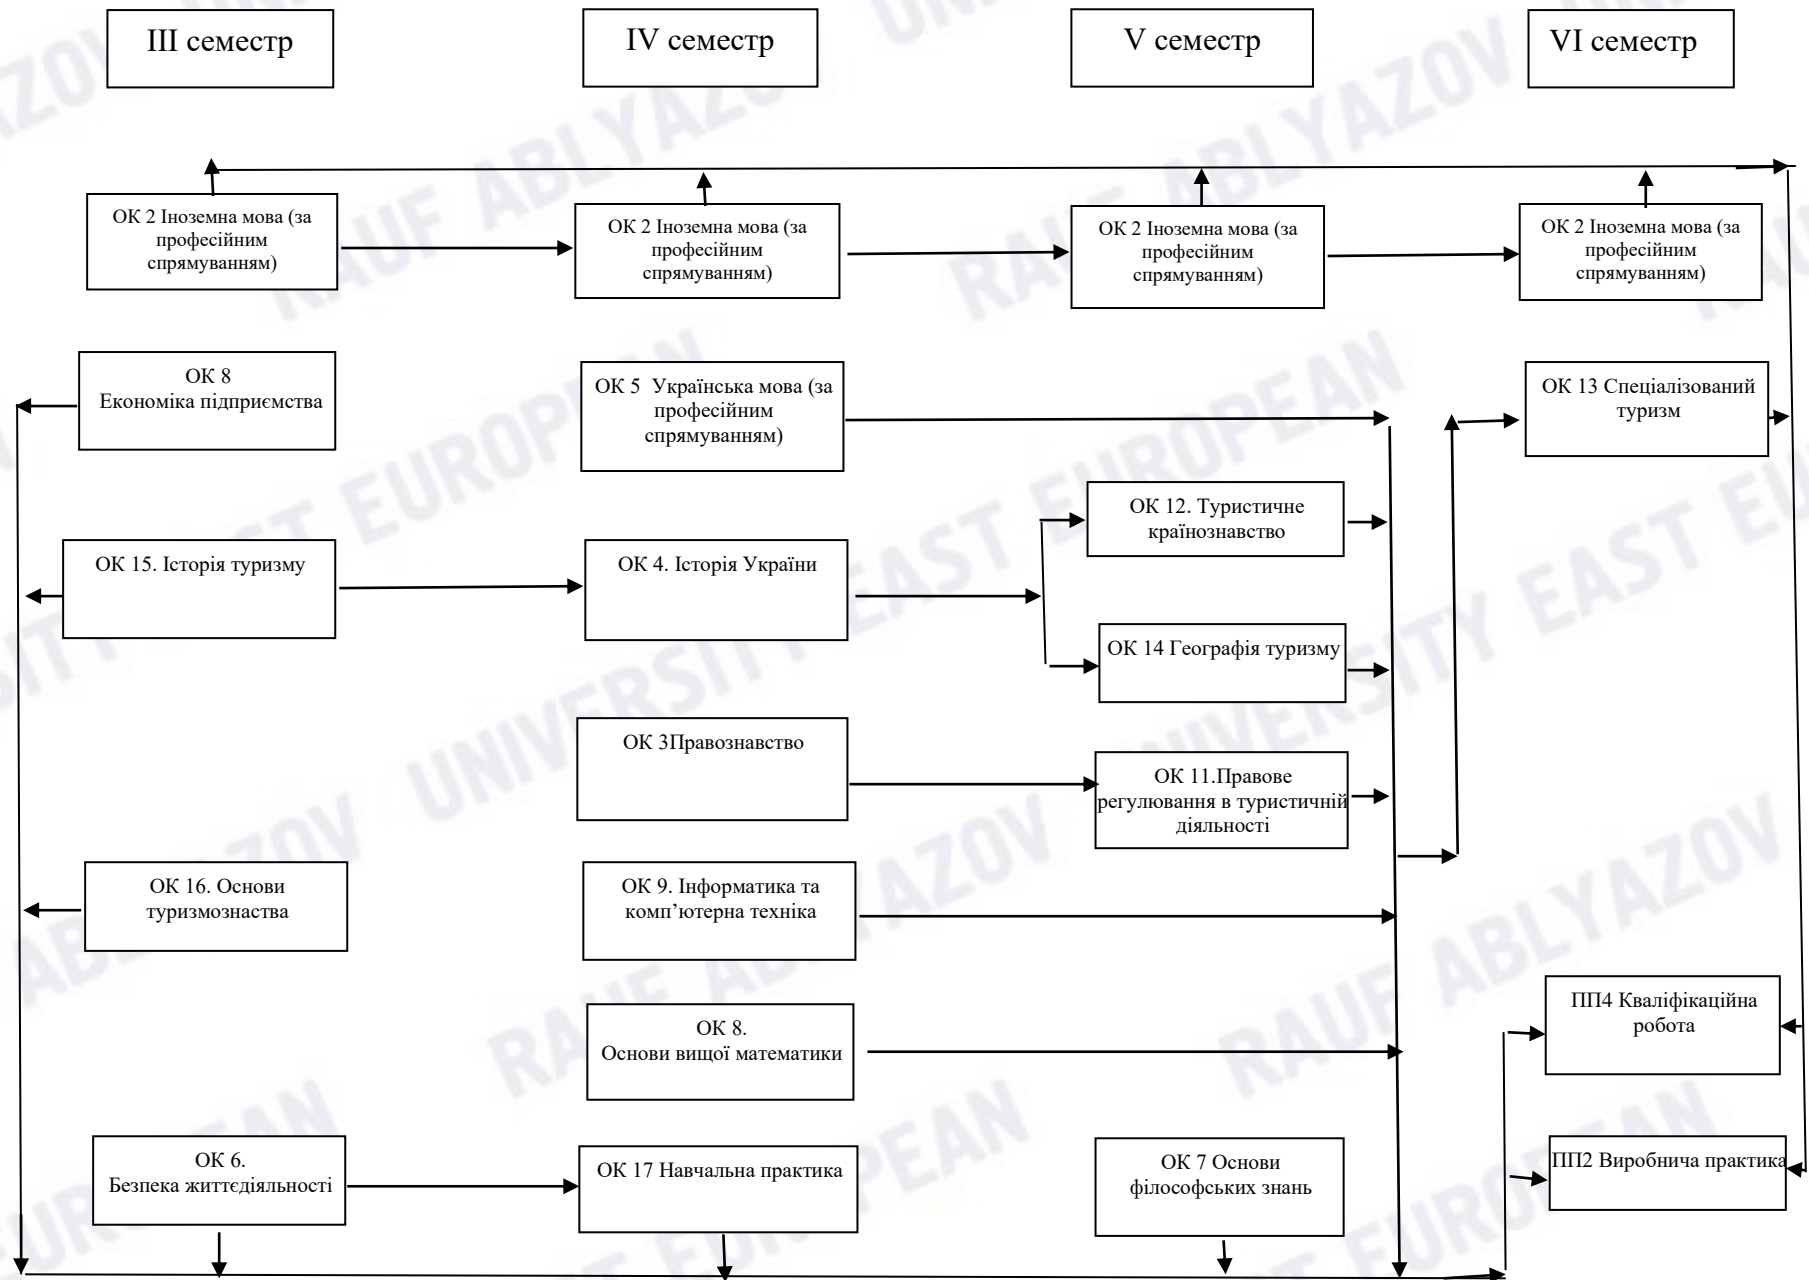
III семестр

IV семестр

V семестр

VI семестр

ОК 2 Іноземна мова (за професійним спрямуванням)

ОК 2 Іноземна мова (за професійним спрямуванням)

ОК 2 Іноземна мова (за професійним спрямуванням)

ОК 2 Іноземна мова (за професійним спрямуванням)

ОК 8 Економіка підприємства

ОК 5 Українська мова (за професійним спрямуванням)

ОК 13 Спеціалізований туризм

ОК 12. Туристичне країнознавство

ОК 15. Історія туризму

ОК 4. Історія України

ОК 14 Географія туризму

ОК 3Правознавство

ОК 11.Правове регулювання в туристичній діяльності

ОК 16. Основи туризмознаства

ОК 9. Інформатика та комп'ютерна техніка

ПП4 Кваліфікаційна робота

ОК 8. Основи вищої математики

ОК 6. Безпека життєдіяльності

ОК 17 Навчальна практика

ОК 7 Основи філософських знань

ПП2 Виробнича практика

RAUF ABLYAZOV EAST EUROPEAN UNIVERSITY